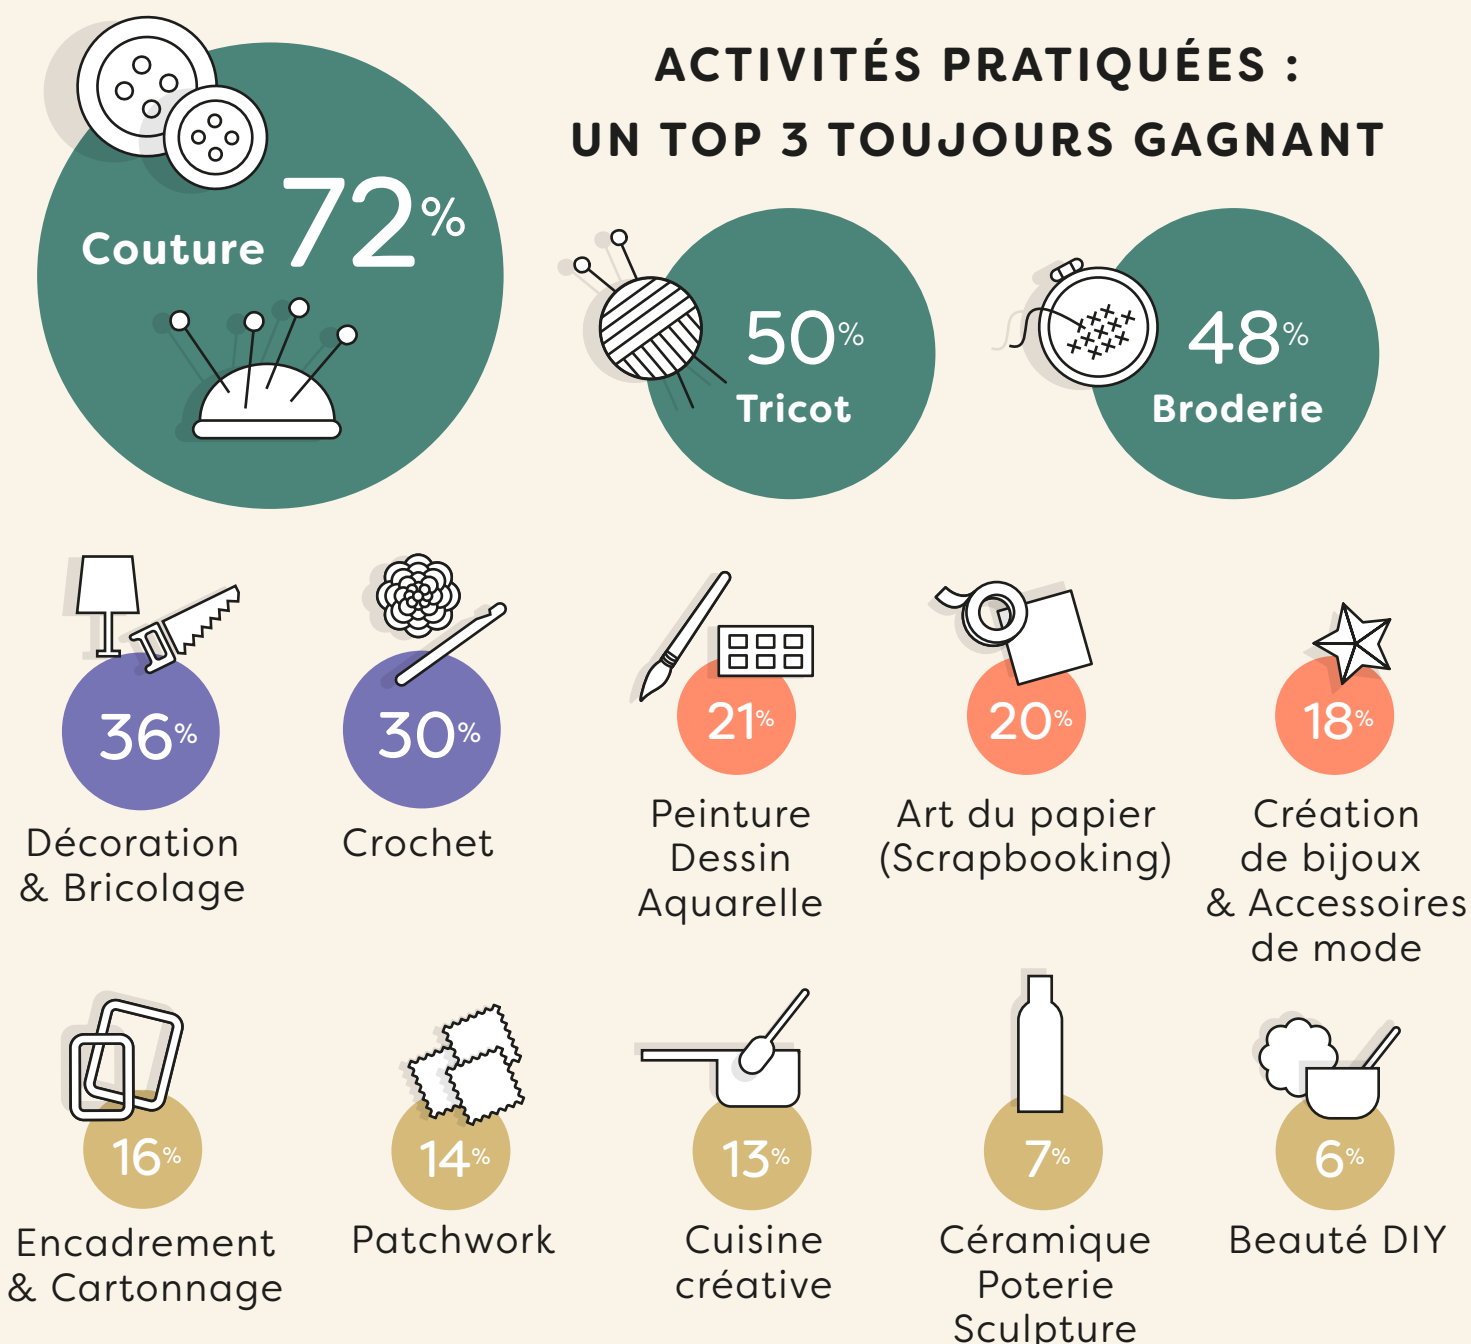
ACTIVITÉS PRATIQUÉES :
UN TOP 3 TOUJOURS GAGNANT

Couture 72%

50% Tricot

48% Broderie

36% Décoration & Bricolage

30% Crochet

21% Peinture Dessin Aquarelle

20% Art du papier (Scrapbooking)

18% Création de bijoux & Accessoires de mode

16% Encadrement & Cartonnage

14% Patchwork

13% Cuisine créative

7% Céramique Poterie Sculpture

6% Beauté DIY